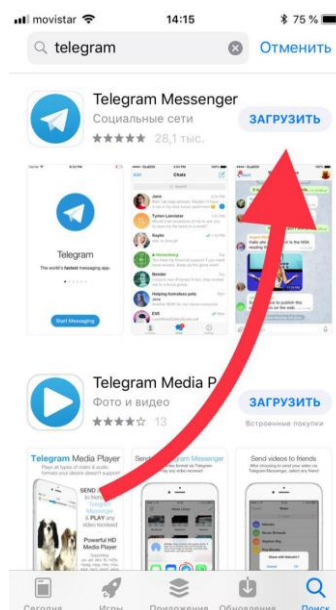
movistar 14:15 75 %

telegram Отменить

Telegram Messenger
Социальные сети
28,1 тыс.
ЗАГРУЗИТЬ

Telegram
The world's fastest messaging app.
Start Messaging

Chats

Telegram Media P
Фото и видео
13
ЗАГРУЗИТЬ
Встроенные покупки

Telegram Media Player
Play all types of video & audio
SEND
Telegram Messenger
PLAY
Powerful HD Media Player
Send videos to friends

Сегодня Игры Приложения Обновления Поиск